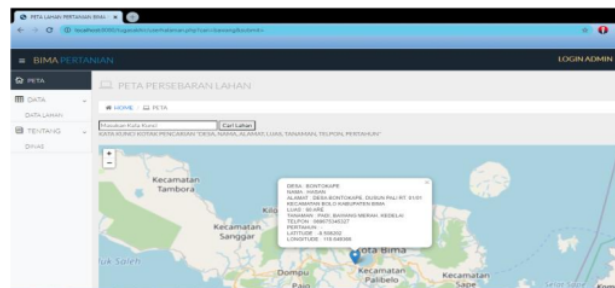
PETA LAHAN PERTANIAN BIMA

localhost/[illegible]

≡ BIMA PERTANIAN

LOGIN ADMIN

PETA

DATA

DATA LAHAN

TENTANG

DINAS

PETA PERSEBARAN LAHAN

HOME / PETA

Masukan Kata Kunci

Cari Lahan

KATA KUNCI KOTAK PENCARIAN "DESA, NAMA, ALAMAT, LUAS, TANAMAN, TELPON, PERTAHUN"

+

-

Kecamatan Tambora

Kecamatan Sanggar

DESA : BONTOKAPE
NAMA : HASAN
ALAMAT : DESA BONTOKAPE, DUSUN PALI RT. 01/01 KECAMATAN BOLO KABUPATEN BIMA
LUAS : 6EARE
TANAMAN : PADI, BAWANG MERAH, KEDELAI
TELPON : 088673340327
PERTAHUN : -
LATITUDE : -8.506202
LONGITUDE : 118.548398

Kota Bima

Dompu

Kecamatan Palibelo

Kecamatan Sape

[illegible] Saleh

Pajo